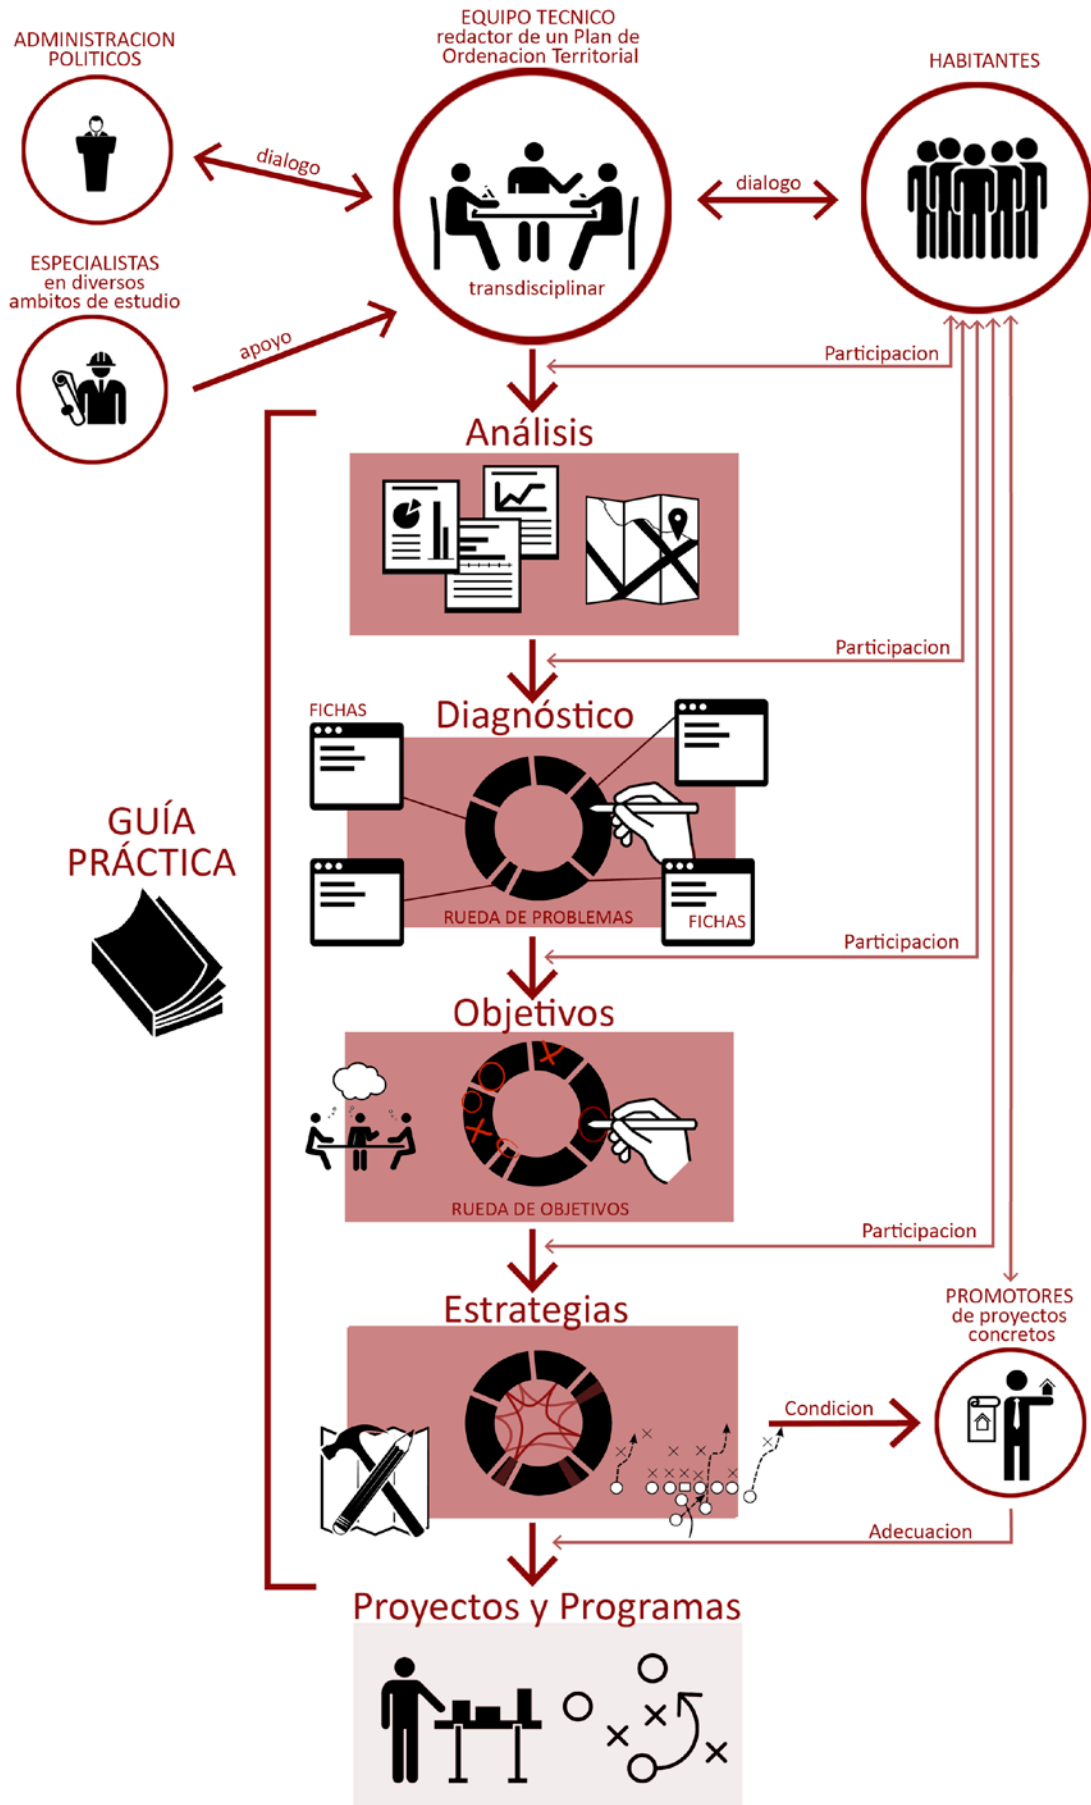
ADMINISTRACION POLITICOS

EQUIPO TECNICO redactor de un Plan de Ordenacion Territorial

HABITANTES

dialogo

dialogo

transdisciplinar

ESPECIALISTAS en diversos ambitos de estudio

apoyo

Participacion

Análisis

Participacion

FICHAS

Diagnóstico

RUEDA DE PROBLEMAS

FICHAS

GUÍA PRÁCTICA

Participacion

Objetivos

RUEDA DE OBJETIVOS

Participacion

Estrategias

PROMOTORES de proyectos concretos

Condicion

Adecuacion

Proyectos y Programas